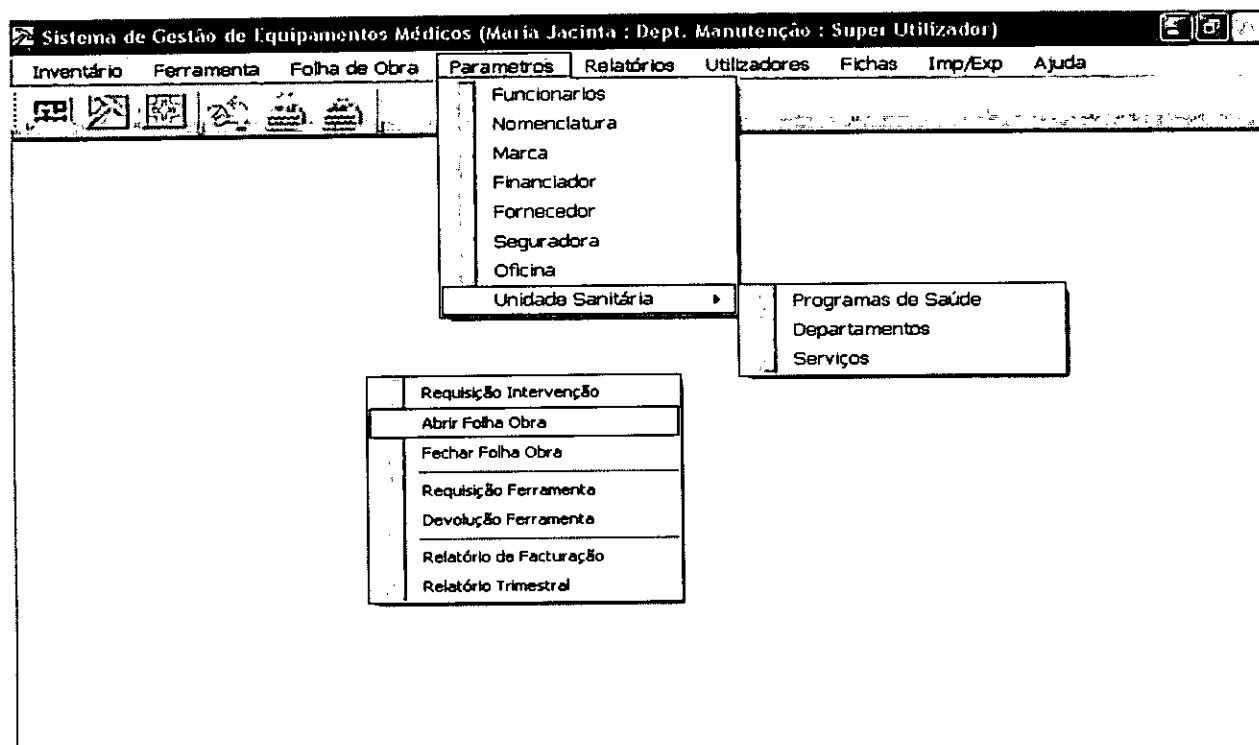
Sistema de Gestão de Equipamentos Médicos (Maria Jacinta : Dept. Manutenção : Super Utilizador)

Inventário Ferramenta Folha de Obra Parametros Relatórios Utilizadores Fichas Imp/Exp Ajuda

Funcionarios
Nomenclatura
Marca
Financiador
Fornecedor
Seguradora
Oficina
Unidade Sanitária

Programas de Saúde
Departamentos
Serviços

Requisição Intervenção
Abrir Folha Obra
Fechar Folha Obra
Requisição Ferramenta
Devolução Ferramenta
Relatório de Facturação
Relatório Trimestral